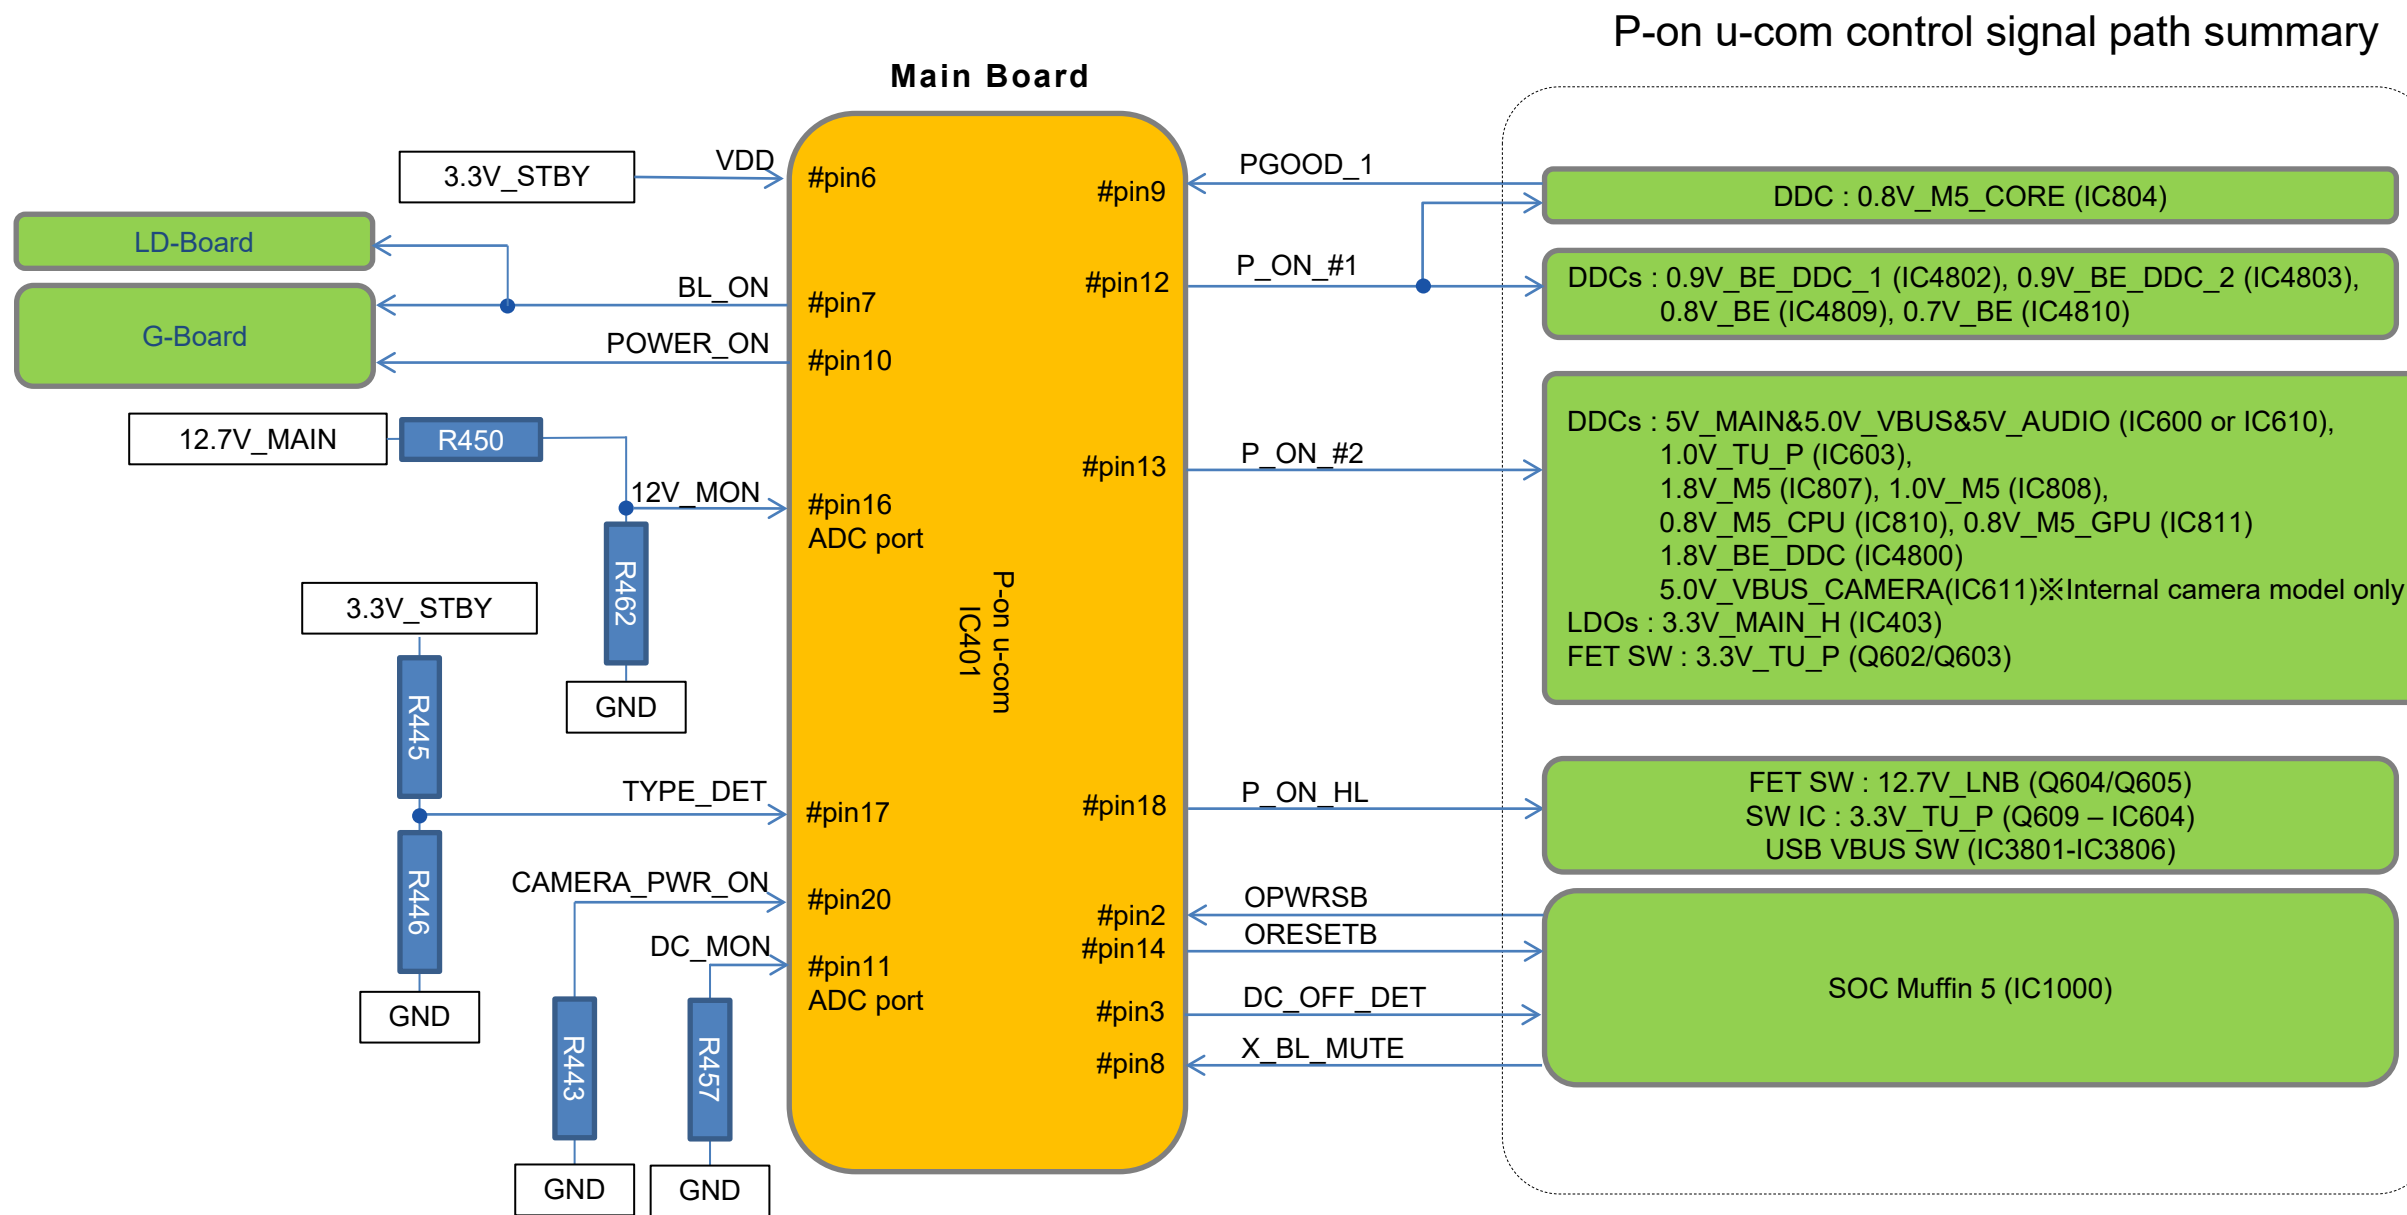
P-on u-com control signal path summary

Main Board

3.3V_STBY
VDD
#pin6
LD-Board
G-Board
BL_ON
#pin7
POWER_ON
#pin10
12.7V_MAIN
R450
12V_MON
#pin16
ADC port
R462
GND
3.3V_STBY
R445
TYPE_DET
#pin17
R446
GND
CAMERA_PWR_ON
#pin20
DC_MON
#pin11
ADC port
R443
R457
GND
GND

P-on u-com
IC401

#pin9
PGOOD_1
DDC : 0.8V_M5_CORE (IC804)
#pin12
P_ON_#1
DDCs : 0.9V_BE_DDC_1 (IC4802), 0.9V_BE_DDC_2 (IC4803), 0.8V_BE (IC4809), 0.7V_BE (IC4810)
#pin13
P_ON_#2
DDCs : 5V_MAIN&5.0V_VBUS&5V_AUDIO (IC600 or IC610),
1.0V_TU_P (IC603),
1.8V_M5 (IC807), 1.0V_M5 (IC808),
0.8V_M5_CPU (IC810), 0.8V_M5_GPU (IC811)
1.8V_BE_DDC (IC4800)
5.0V_VBUS_CAMERA(IC611)※Internal camera model only
LDOs : 3.3V_MAIN_H (IC403)
FET SW : 3.3V_TU_P (Q602/Q603)
#pin18
P_ON_HL
FET SW : 12.7V_LNB (Q604/Q605)
SW IC : 3.3V_TU_P (Q609 – IC604)
USB VBUS SW (IC3801-IC3806)
#pin2
OPWRSB
#pin14
ORESETB
#pin3
DC_OFF_DET
#pin8
X_BL_MUTE
SOC Muffin 5 (IC1000)